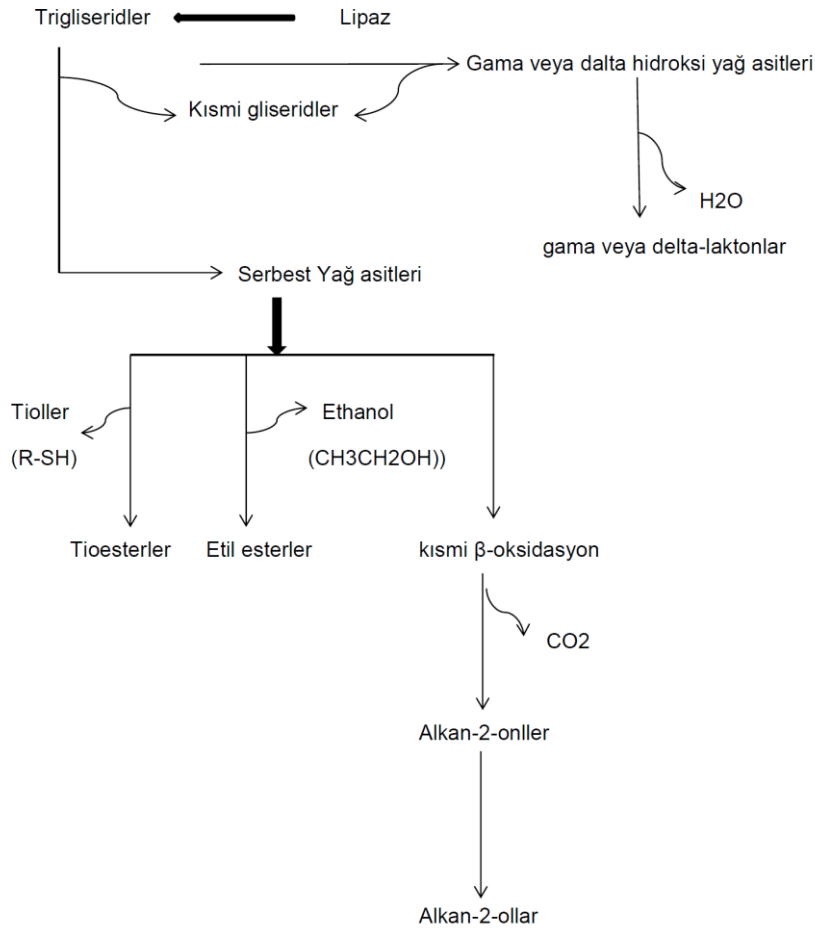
Trigliseridler

Lipaz

Gama veya dalta hidroksi yağ asitleri

Kısmi gliseridler

H2O

gama veya delta-laktonlar

Serbest Yağ asitleri

Tioller

(R-SH)

Ethanol

(CH3CH2OH))

Tioesterler

Etil esterler

kısmi β-oksidasyon

CO2

Alkan-2-onller

Alkan-2-ollar